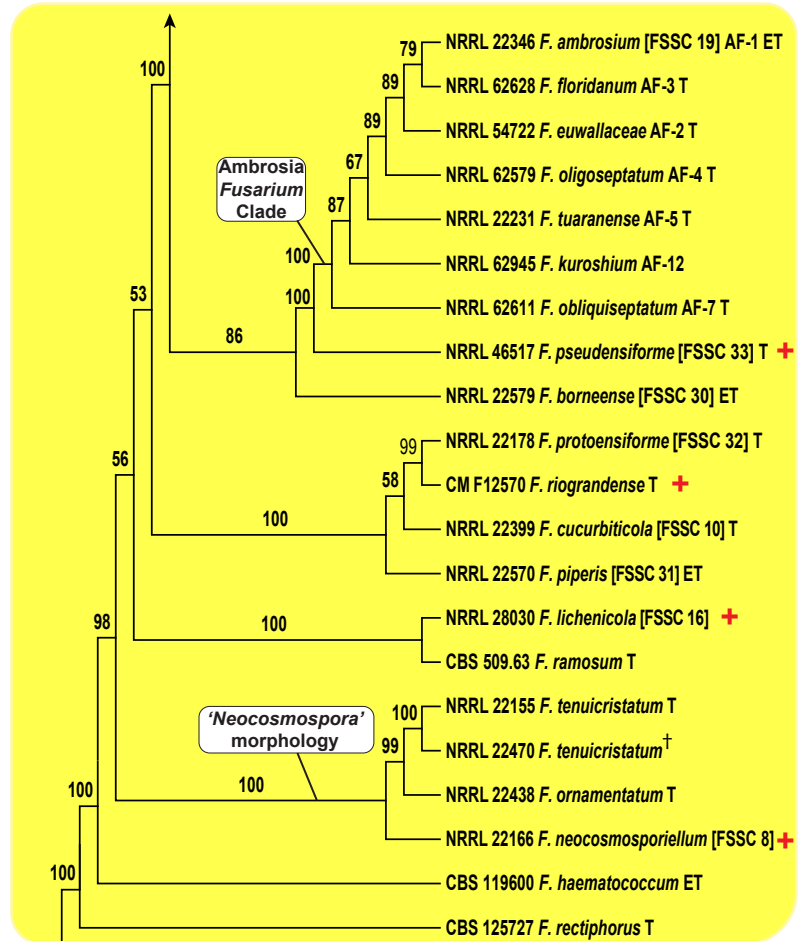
100

79 NRRL 22346 F. ambrosium [FSSC 19] AF-1 ET

89 NRRL 62628 F. floridanum AF-3 T

89 NRRL 54722 F. euwallaceae AF-2 T

67 NRRL 62579 F. oligoseptatum AF-4 T

Ambrosia Fusarium Clade

87 NRRL 22231 F. tuaranense AF-5 T

100 NRRL 62945 F. kuroshium AF-12

100 NRRL 62611 F. obliquiseptatum AF-7 T

53

86 NRRL 46517 F. pseudensiforme [FSSC 33] T +

NRRL 22579 F. borneense [FSSC 30] ET

99 NRRL 22178 F. protoensiforme [FSSC 32] T

56

58 CM F12570 F. riograndense T +

100 NRRL 22399 F. cucurbiticola [FSSC 10] T

NRRL 22570 F. piperis [FSSC 31] ET

100 NRRL 28030 F. lichenicola [FSSC 16] +

98

CBS 509.63 F. ramosum T

'Neocosmospora' morphology

100 NRRL 22155 F. tenuicristatum T

99 NRRL 22470 F. tenuicristatum†

100

100 NRRL 22438 F. ornamentatum T

NRRL 22166 F. neocosmosporiellum [FSSC 8] +

100

CBS 119600 F. haematococcum ET

CBS 125727 F. rectiphorus T